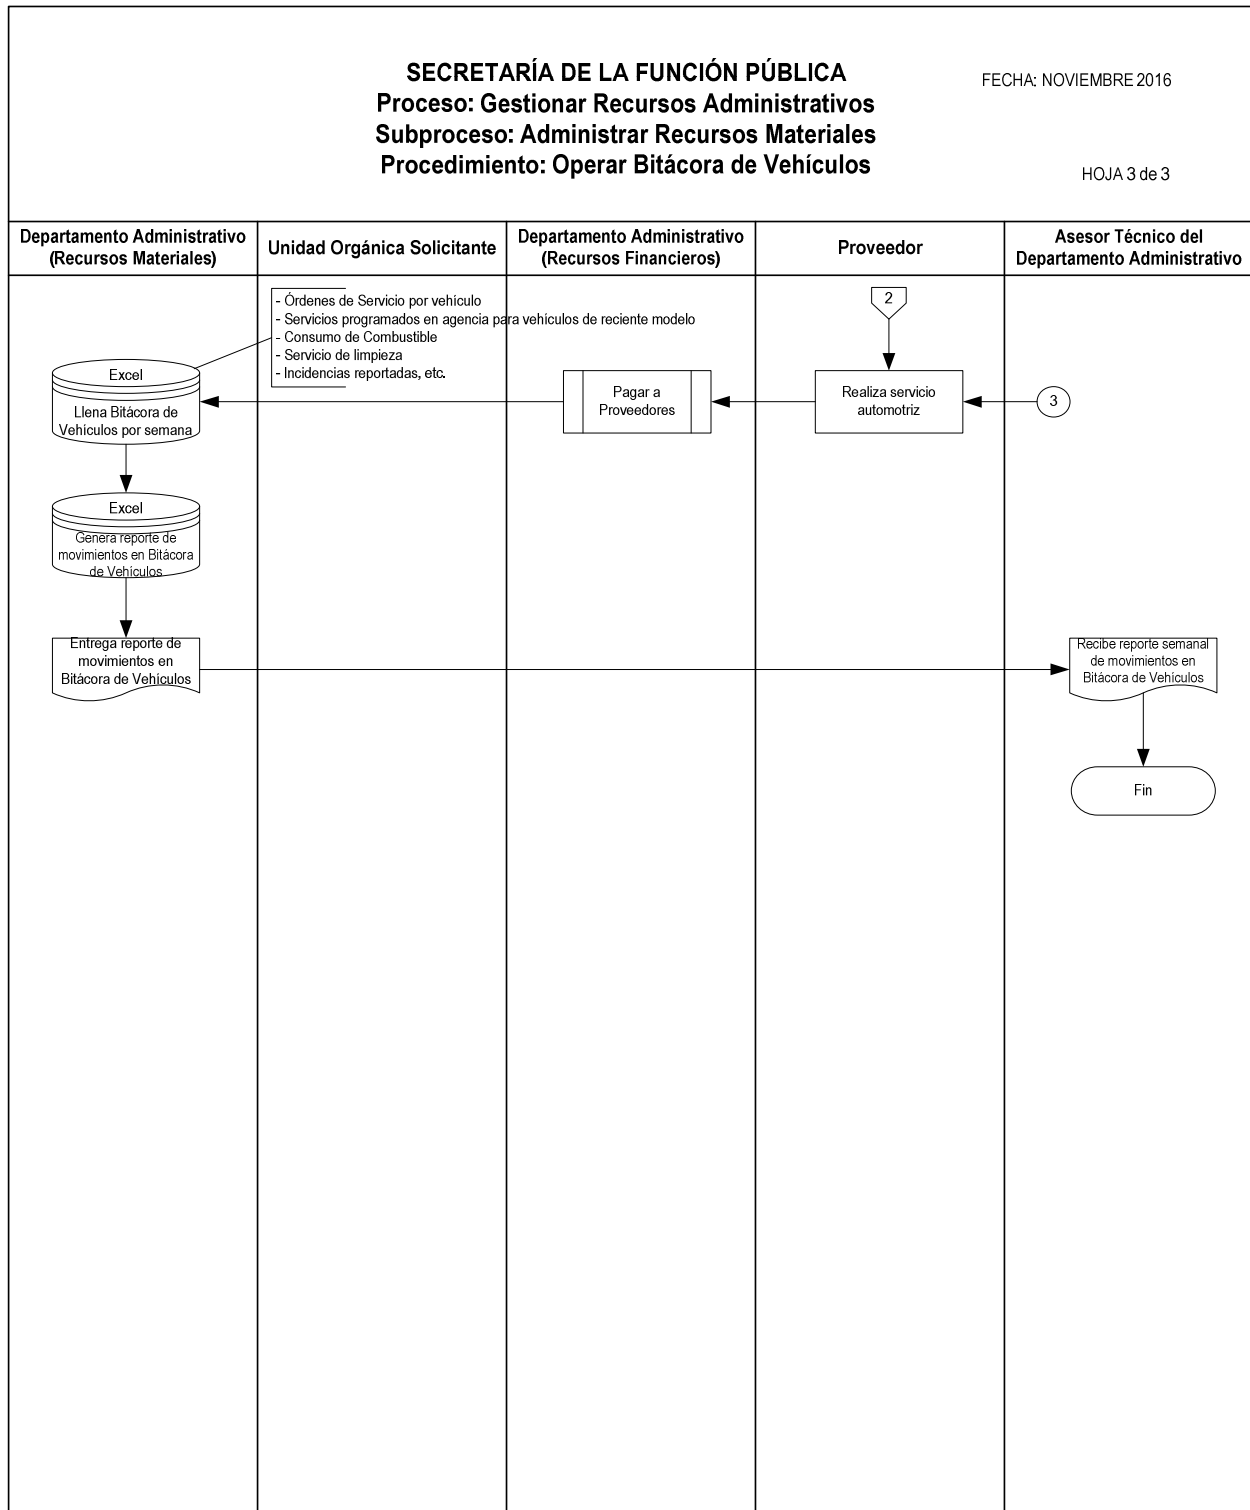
SECRETARÍA DE LA FUNCIÓN PÚBLICA
Proceso: Gestionar Recursos Administrativos
Subproceso: Administrar Recursos Materiales
Procedimiento: Operar Bitácora de Vehículos

FECHA: NOVIEMBRE 2016

HOJA 3 de 3

Departamento Administrativo (Recursos Materiales)

Unidad Orgánica Solicitante

Departamento Administrativo (Recursos Financieros)

Proveedor

Asesor Técnico del Departamento Administrativo

- Órdenes de Servicio por vehículo
- Servicios programados en agencia para vehiculos de reciente modelo
- Consumo de Combustible
- Servicio de limpieza
- Incidencias reportadas, etc.

2

Excel
Llena Bitácora de Vehículos por semana

Pagar a Proveedores

Realiza servicio automotriz

3

Excel
Genera reporte de movimientos en Bitácora de Vehiculos

Entrega reporte de movimientos en Bitácora de Vehículos

Recibe reporte semanal de movimientos en Bitácora de Vehículos

Fin